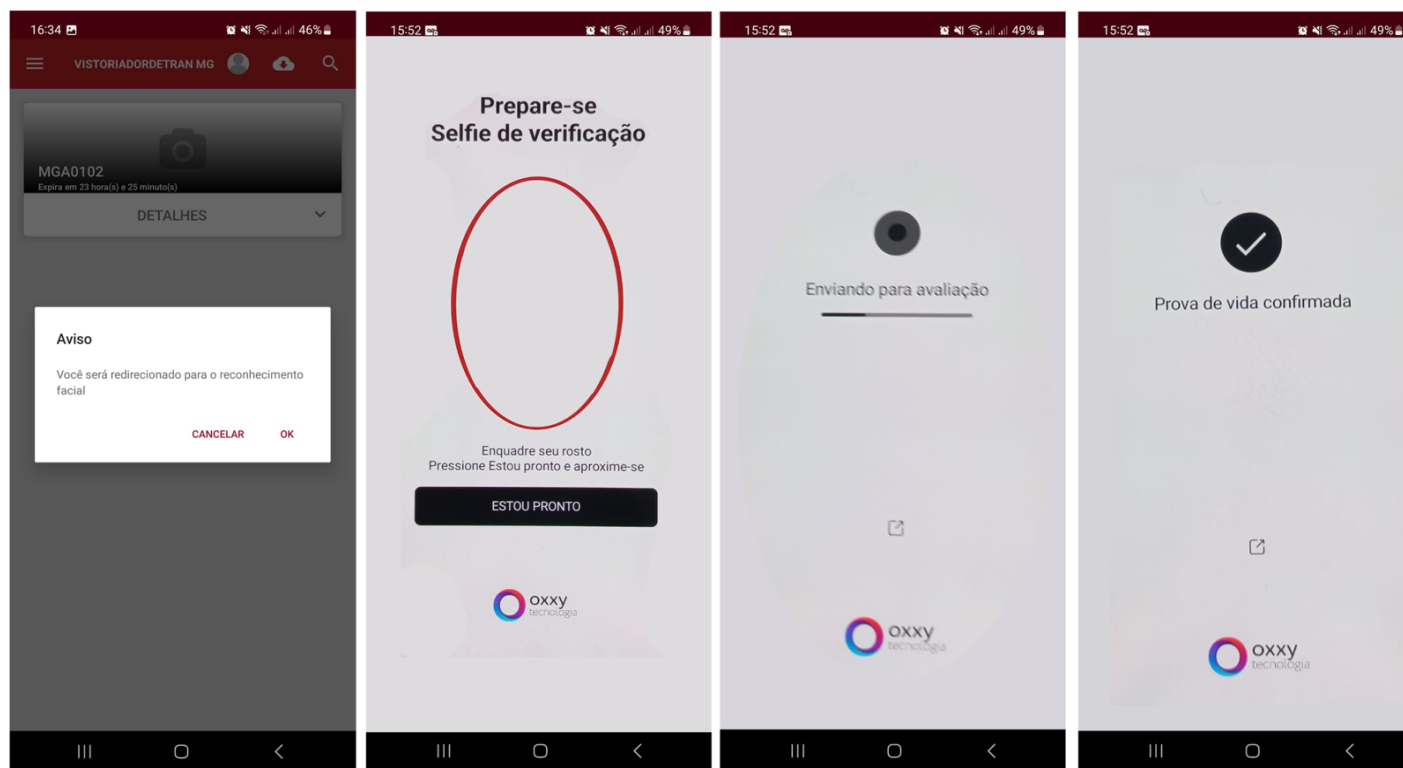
16:34 46%

VISTORIADORDETRAN MG

MGA0102
Expira em 23 hora(s) e 25 minuto(s)

DETALHES

Aviso

Você será redirecionado para o reconhecimento facial

CANCELAR OK

15:52 49%

Prepare-se
Selfie de verificação

Enquadre seu rosto
Pressione Estou pronto e aproxime-se

ESTOU PRONTO

oxxy tecnologia

15:52 49%

Enviando para avaliação

oxxy tecnologia

15:52 49%

Prova de vida confirmada

oxxy tecnologia